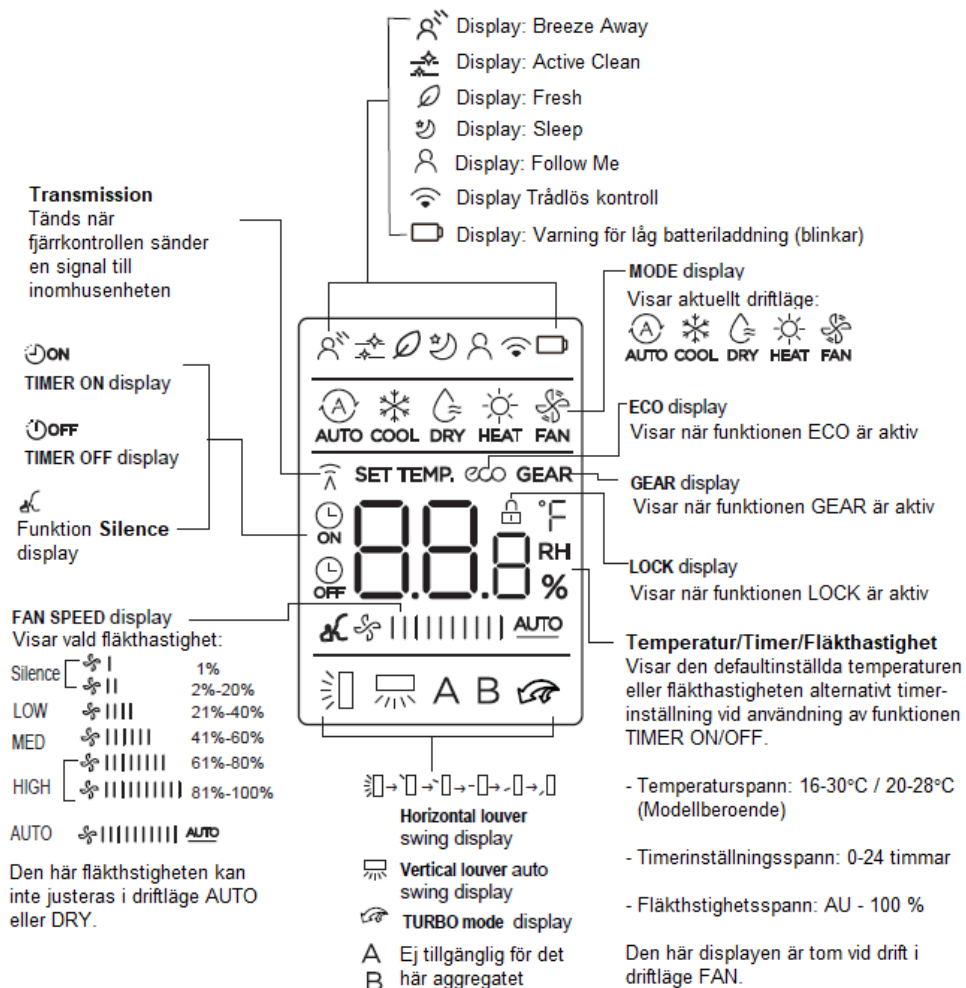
Display: Breeze Away
Display: Active Clean
Display: Fresh
Display: Sleep
Display: Follow Me
Display Trådlös kontroll
Display: Varning för låg batteriladdning (blinkar)

**Transmission**
Tänds när fjärrkontrollen sänder en signal till inomhusenheten

MODE display
Visar aktuellt driftläge:
AUTO COOL DRY HEAT FAN

ON
TIMER ON display

OFF
TIMER OFF display

Funktion **Silence** display

AUTO COOL DRY HEAT FAN

ECO display
Visar när funktionen ECO är aktiv

SET TEMP. eco GEAR

GEAR display
Visar när funktionen GEAR är aktiv

°F
ON
RH
%
OFF

LOCK display
Visar när funktionen LOCK är aktiv

AUTO

A B

FAN SPEED display
Visar vald fläkthastighet:

| | | |
|---|---|---|
| Silence | I | 1% |
| | II | 2%-20% |
| LOW | IIII | 21%-40% |
| MED | IIIIII | 41%-60% |
| HIGH | IIIIIIII | 61%-80% |
| | IIIIIIIIII | 81%-100% |
| AUTO | IIIIIIIIII AUTO | |

Den här fläkthstigheten kan inte justeras i driftläge AUTO eller DRY.

**Temperatur/Timer/Fläkthastighet**
Visar den defaultinställda temperaturen eller fläkthastigheten alternativt timerinställning vid användning av funktionen TIMER ON/OFF.

- Temperaturspann: 16-30°C / 20-28°C (Modellberoende)

- Timerinställningsspann: 0-24 timmar

- Fläkthastighetsspann: AU - 100 %

Den här displayen är tom vid drift i driftläge FAN.

**Horizontal louver** swing display

**Vertical louver** auto swing display

**TURBO mode** display

A
B Ej tillgänglig för det här aggregatet